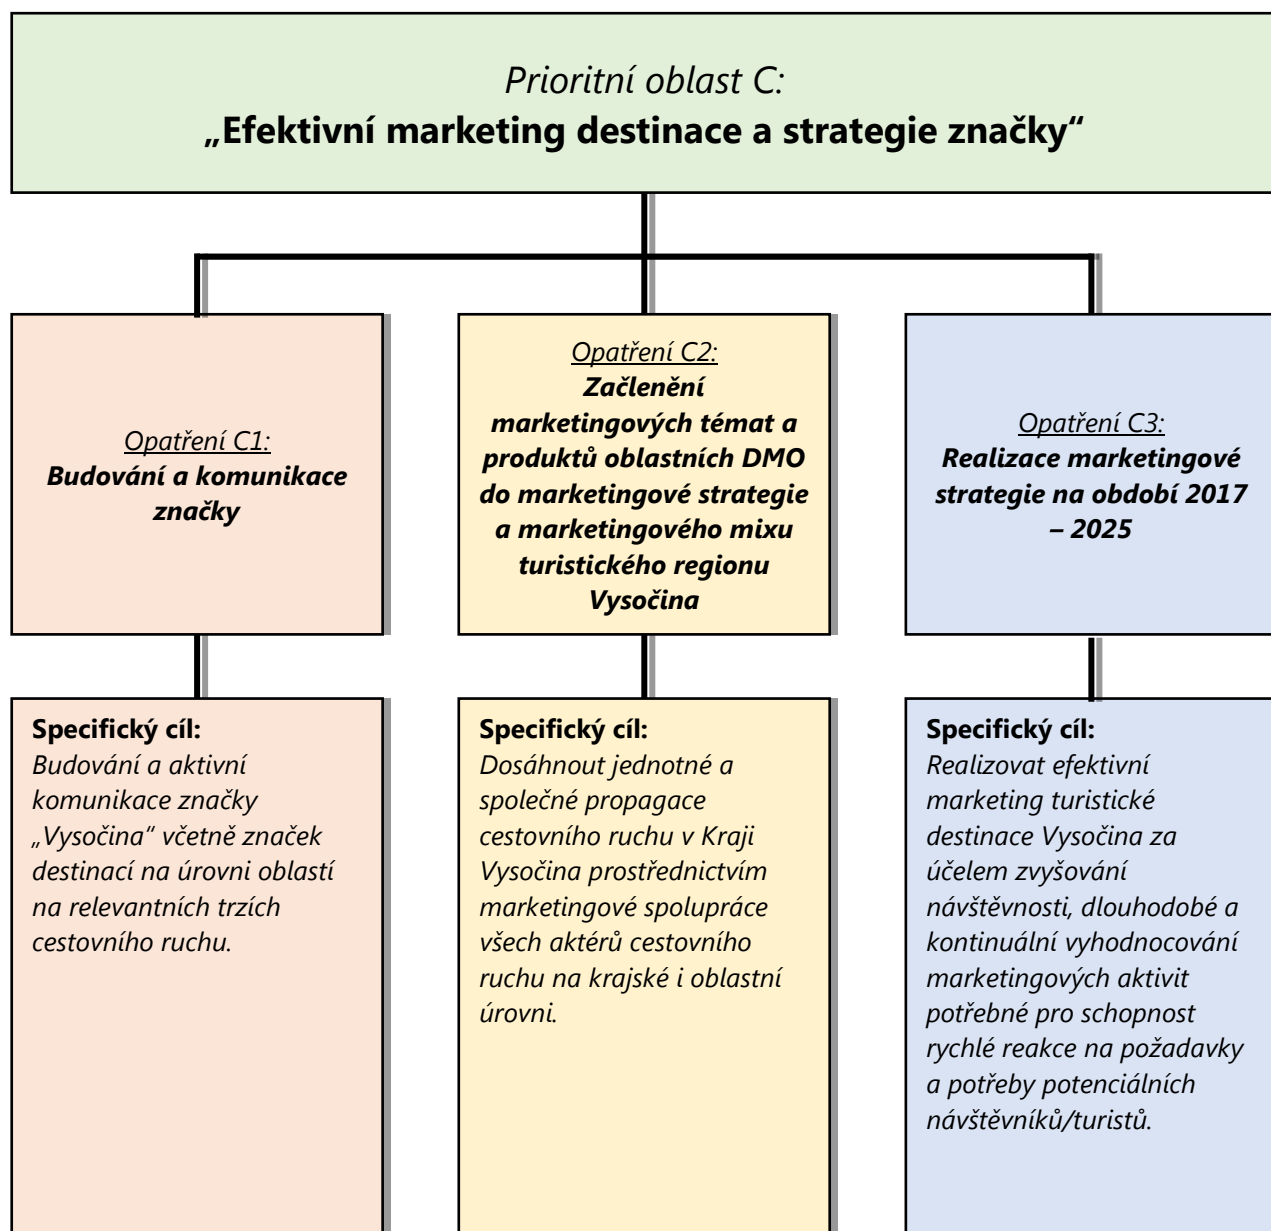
Prioritní oblast C:
„Efektivní marketing destinace a strategie značky“

Opatření C1:
Budování a komunikace značky

Opatření C2:
Začlenění marketingových témat a produktů oblastních DMO do marketingové strategie a marketingového mixu turistického regionu Vysočina

Opatření C3:
Realizace marketingové strategie na období 2017 – 2025

Specifický cíl:
Budování a aktivní komunikace značky „Vysočina“ včetně značek destinací na úrovni oblastí na relevantních trzích cestovního ruchu.

Specifický cíl:
Dosáhnout jednotné a společné propagace cestovního ruchu v Kraji Vysočina prostřednictvím marketingové spolupráce všech aktérů cestovního ruchu na krajské i oblastní úrovni.

Specifický cíl:
Realizovat efektivní marketing turistické destinace Vysočina za účelem zvyšování návštěvnosti, dlouhodobé a kontinuální vyhodnocování marketingových aktivit potřebné pro schopnost rychlé reakce na požadavky a potřeby potenciálních návštěvníků/turistů.